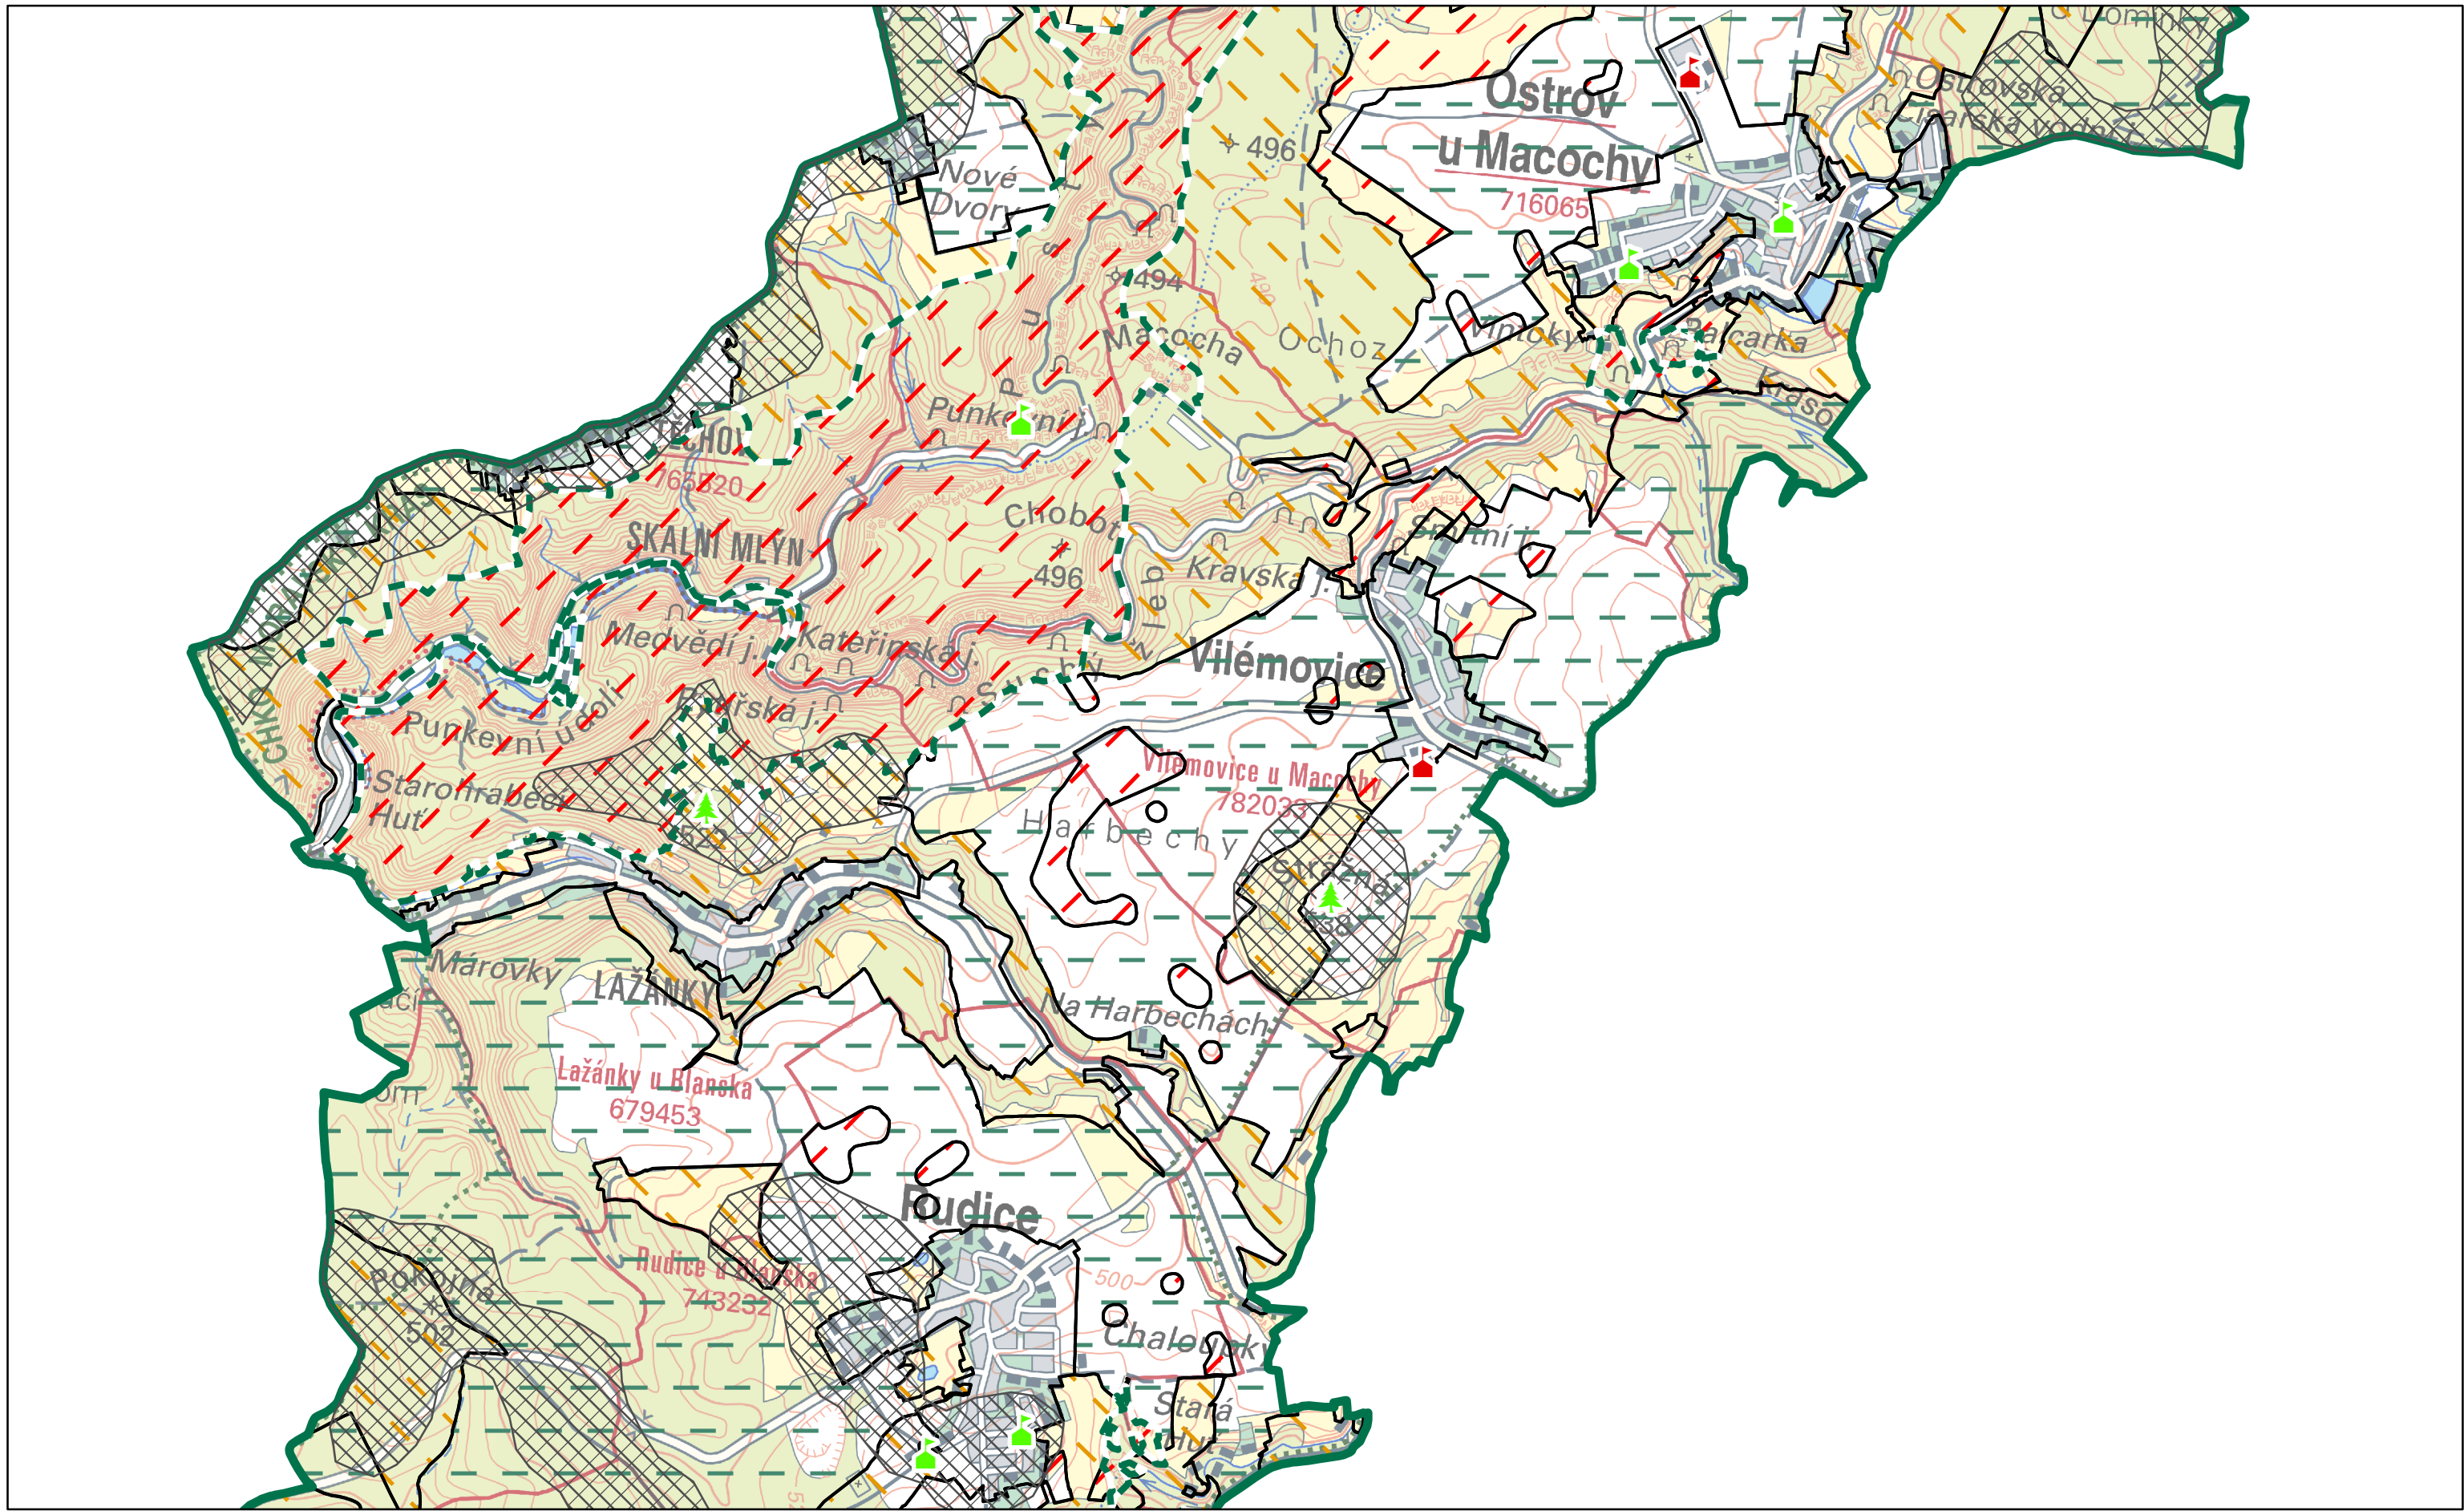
Ostrov u Macochy
716065
Lomnky
Ostrovská
Lažarská
496
Nové Dvory
494
Macocha
Ochoz
Vintoky
Balcarka
Kraso
Punkevní
Pustý
TECHOV
765820
SKALNÍ MLÝN
Chobot
496
Kravská j.
Medvědí j.
Kateřinská j.
Suchý
Vilémovice
Punkevní údolí
Býčí
Císařská j.
Starohraběcí Huť
522
Vilémovice u Macochy
782033
Harbechy
Stránská
538
CHKO MORAVSKÝ KRAS
Marovky
LAŽÁNKY
Na Harbechách
Lažánky u Blanska
679453
Rudice
Rudice u Blanska
743232
500
Pokojná
512
Chaloupky
Stará